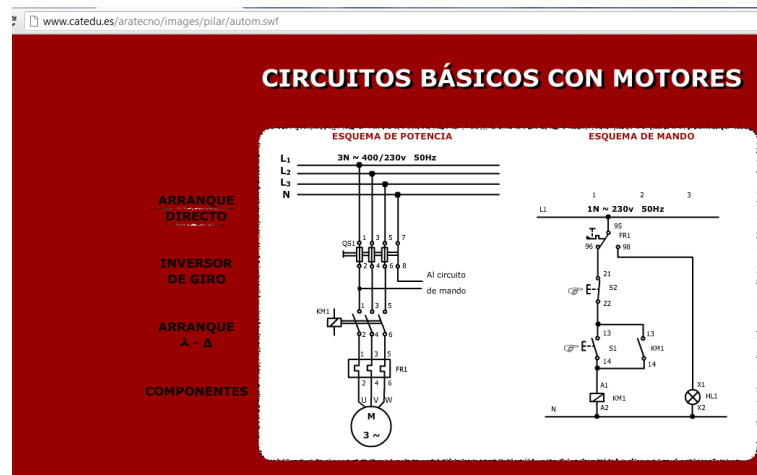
www.catedu.es/aratecno/images/pilar/autom.swf

CIRCUITOS BÁSICOS CON MOTORES

ARRANQUE DIRECTO

INVERSOR DE GIRO

ARRANQUE ⅄ - Δ

COMPONENTES

ESQUEMA DE POTENCIA

$L_1$
$L_2$
$L_3$
N

3N ~ 400/230v 50Hz

QS1
1 3 5 7
2 4 6 8

Al circuito de mando

KM1
1 3 5
2 4 6

FR1
1 3 5
2 4 6

U V W

M
3 ~

ESQUEMA DE MANDO

1 2 3

L1
1N ~ 230v 50Hz

95
FR1
96 98

21
S2
22

13
S1
14

13
KM1
14

A1
KM1
A2

X1
HL1
X2

N